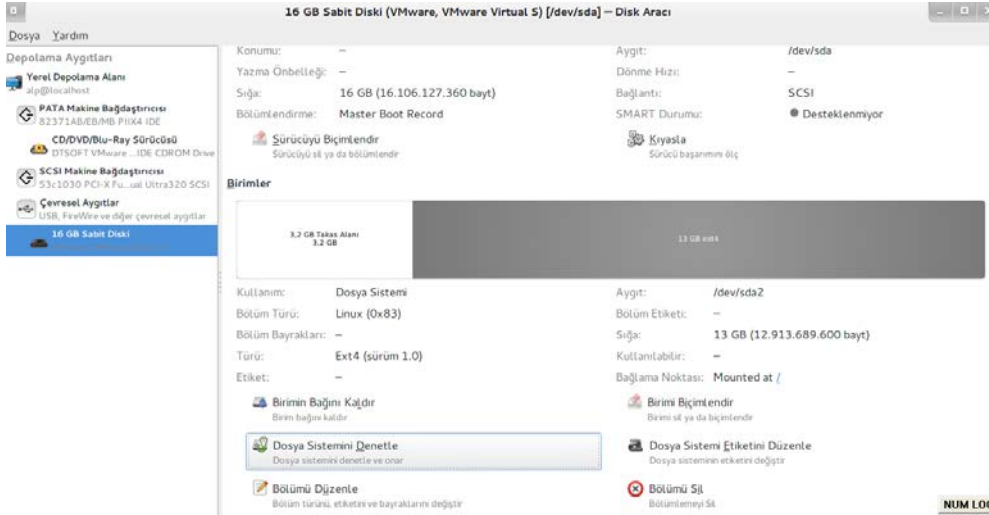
16 GB Sabit Diski (VMware, VMware Virtual S) [/dev/sda] — Disk Aracı

Dosya Yardım

Depolama Aygıtları

Yerel Depolama Alanı
alp@localhost

PATA Makine Bağdaştırıcısı
82371AB/EB/MB PIIX4 IDE

CD/DVD/Blu-Ray Sürücüsü
DTSOFT VMware ...IDE CDROM Drive

SCSI Makine Bağdaştırıcısı
53c1030 PCI-X Fu...ual Ultra320 SCSI

Çevresel Aygıtlar
USB, FireWire ve diğer çevresel aygıtlar

16 GB Sabit Diski

Konumu: –
Yazma Önbelleği: –
Sığa: 16 GB (16.106.127.360 bayt)
Bölümlendirme: Master Boot Record

Aygıt: /dev/sda
Dönme Hızı: –
Bağlantı: SCSI
SMART Durumu: Desteklenmiyor

Sürücüyü Biçimlendir
Sürücüyü sil ya da bölümlendir

Kıyasla
Sürücü başarımını ölç

Birimler

3,2 GB Takas Alanı
3.2 GB

13 GB ext4

Kullanım: Dosya Sistemi
Bölüm Türü: Linux (0x83)
Bölüm Bayrakları: –
Türü: Ext4 (sürüm 1.0)
Etiket: –

Aygıt: /dev/sda2
Bölüm Etiketi: –
Sığa: 13 GB (12.913.689.600 bayt)
Kullanılabilir: –
Bağlama Noktası: Mounted at /

Birimin Bağını Kaldır
Birim bağını kaldır

Birimi Biçimlendir
Birimi sil ya da biçimlendir

Dosya Sistemini Denetle
Dosya sistemini denetle ve onar

Dosya Sistemi Etiketini Düzenle
Dosya sisteminin etiketini değiştir

Bölümü Düzenle
Bölüm türünü, etiketini ve bayraklarını değiştir

Bölümü Sil
Bölümlemeyi Sil

NUM LO